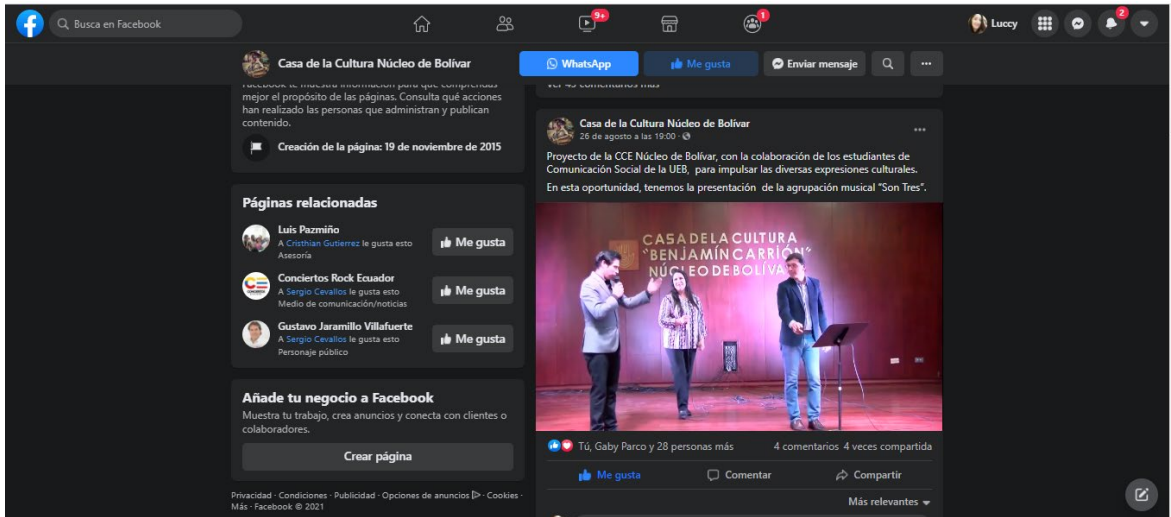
Busca en Facebook

9+

1

Luccy

2

Casa de la Cultura Núcleo de Bolívar

WhatsApp

Me gusta

Enviar mensaje

...

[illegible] mejor el propósito de las páginas. Consulta qué acciones han realizado las personas que administran y publican contenido.

Creación de la página: 19 de noviembre de 2015

Páginas relacionadas

Luis Pazmiño
A Cristhian Gutierrez le gusta esto
Asesoría

Me gusta

Conciertos Rock Ecuador
A Sergio Cevallos le gusta esto
Medio de comunicación/noticias

Me gusta

Gustavo Jaramillo Villafuerte
A Sergio Cevallos le gusta esto
Personaje público

Me gusta

Añade tu negocio a Facebook
Muestra tu trabajo, crea anuncios y conecta con clientes o colaboradores.

Crear página

Privacidad · Condiciones · Publicidad · Opciones de anuncios · Cookies · Más · Facebook © 2021

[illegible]

Casa de la Cultura Núcleo de Bolívar
26 de agosto a las 19:00 ·

...

Proyecto de la CCE Núcleo de Bolívar, con la colaboración de los estudiantes de Comunicación Social de la UEB, para impulsar las diversas expresiones culturales.

En esta oportunidad, tenemos la presentación de la agrupación musical "Son Tres".

CASA DE LA CULTURA "BENJAMÍN CARRIÓN" NÚCLEO DE BOLÍVA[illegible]

Tú, Gaby Parco y 28 personas más

4 comentarios 4 veces compartida

Me gusta

Comentar

Compartir

Más relevantes